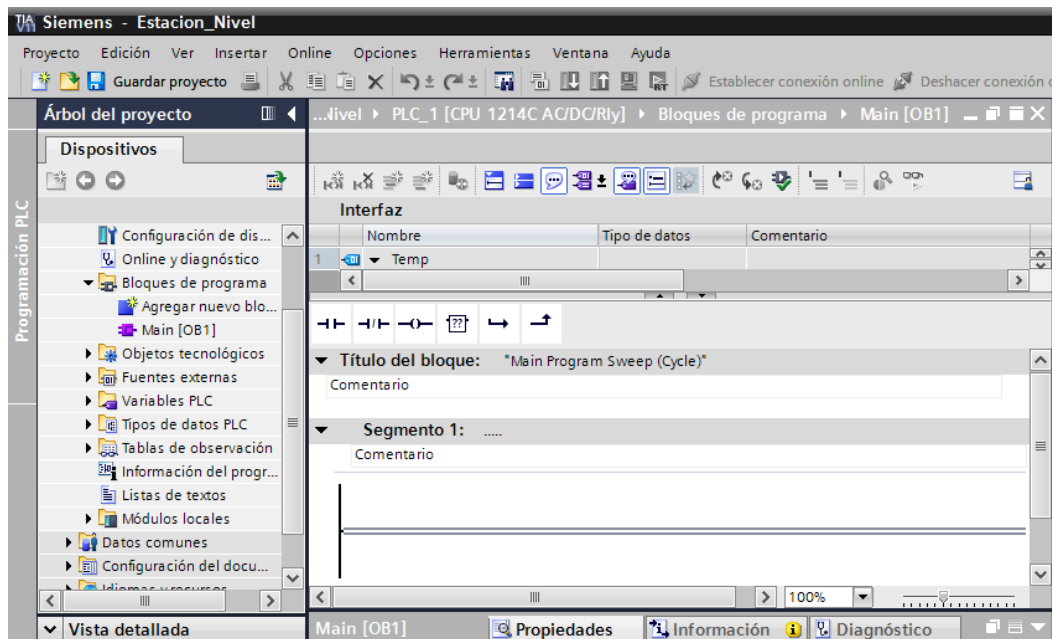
TIA Siemens - Estacion_Nivel

Proyecto Edición Ver Insertar Online Opciones Herramientas Ventana Ayuda

Guardar proyecto Establecer conexión online Deshacer conexión

Árbol del proyecto

...Nivel ▸ PLC_1 [CPU 1214C AC/DC/Rly] ▸ Bloques de programa ▸ Main [OB1]

Dispositivos

Programación PLC

Configuración de dis...
Online y diagnóstico
Bloques de programa
Agregar nuevo blo...
Main [OB1]
Objetos tecnológicos
Fuentes externas
Variables PLC
Tipos de datos PLC
Tablas de observación
Información del progr...
Listas de textos
Módulos locales
Datos comunes
Configuración del docu...
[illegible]

Interfaz

| | Nombre | Tipo de datos | Comentario |
|---|---|---|---|
| 1 | ▾ Temp | | |

Título del bloque: "Main Program Sweep (Cycle)"
Comentario

Segmento 1: .....
Comentario

100%

Vista detallada

Main [OB1]

Propiedades Información Diagnóstico